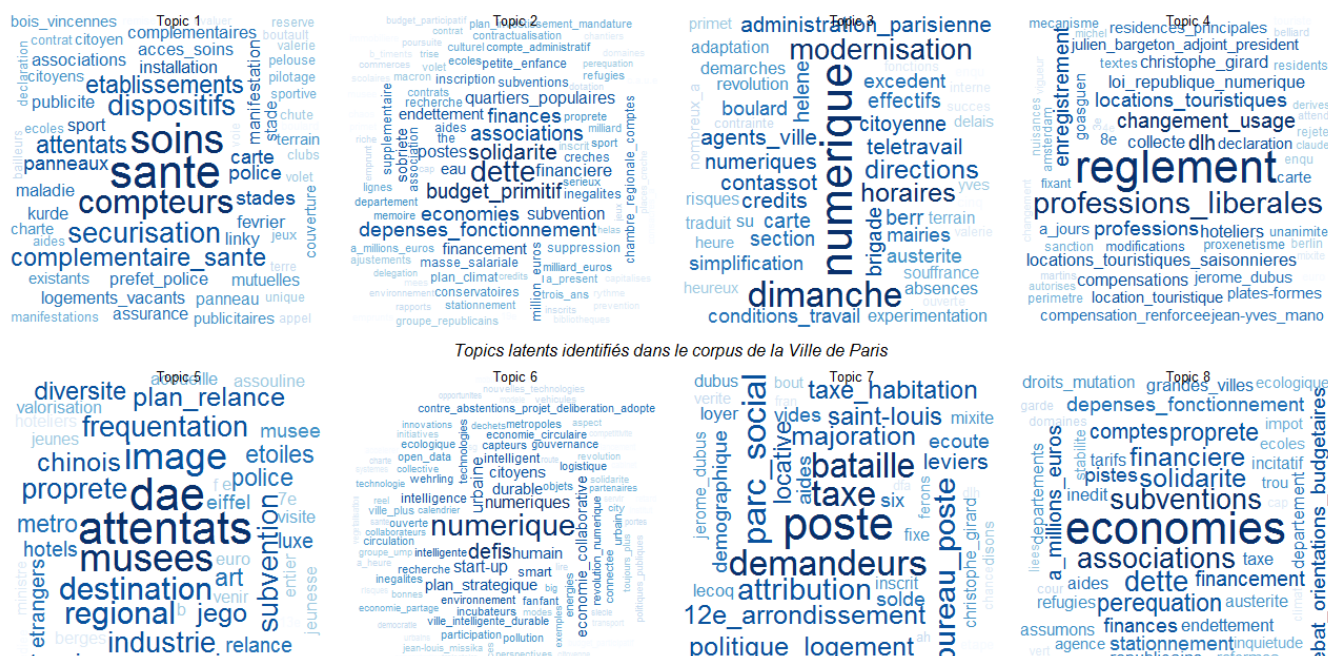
Topic 1

bois_vincennes reserve contrat citoyen complementaires boutault valerie associations acces_soins pelouse citoyens installation pilotage etablissements sportive publicite dispositifs manifestation stade chute ecoles sport attentats soins terrain clubs panneaux carte sante police volet maladie compteurs stades kurde fevrier charte securisation linky jeux aides couverture complementaire_sante terre existants prefet_police mutuelles logements_vacants panneau unique manifestations assurance publicitaires appel

Topic 2

budget_participatif plan_investissement_mandature contrat contractualisation poursuite culturel compte_administratif commerces volet petite_enfance perequation macron inscription subventions refugies contrats quartiers_populaires supplementaire recherche ecoles endettement finances proprete aides milliard sobriete the associations postes solidarite creches eau dette financiere lignes budget_primitif serieux departement inegalites memoire economies subvention depenses_fonctionnement chambre_regionale_comptes a_millions_euros financement suppression ajustements masse_salariale milliard_euros delegation plan_climat a_present environnement conservatoires trois_ans stationnement groupe_republicains million_euros

Topic 3

primet administration_parisienne adaptation modernisation demarches revolution excedent boulard effectifs helene citoyenne agents_ville teletravail numeriques directions contassot numerique horaires risques credits traduit carte berr terrain heure section mairies simplification brigade austerite souffrance heureux dimanche absences conditions_travail experimentation

Topic 4

mecanisme residences_principales julien_bargeton_adjoint_president christophe_girard textes residents loi_republique_numerique locations_touristiques enregistrement changement_usage goasguen 8e collecte dlh declaration reglement carte fixant professions_liberales a_jours professions hoteliers unanimite sanction modifications proxenetisme locations_touristiques_saisonnieres compensations jerome_dubus perimetre location_touristique plates-formes compensation_renforceejean-yves_mano

Topics latents identifiés dans le corpus de la Ville de Paris

Topic 5

diversite accueille assouline valorisation plan_relance frequentation musee hoteliers jeunes chinois image etoiles proprete dae police eiffel 7e metro attentats visite hotels luxe musees art etrangers destination subvention regional jego industrie relance jeunesse

Topic 6

contre_abstentions_projet_deliberation_adopte innovations metropoles open_data economie_circulaire intelligent capteurs gouvernance wehrling citoyens logistique urbaine technologie durable intelligence numeriques numerique ville_plus defis humain recherche start-up smart inegalites plan_strategique environnement fanfant incubateurs economie_collaborative ville_intelligente_durable participation pollution

Topic 7

dubus bout taxe_habitation loyer vides saint-louis mixite majoration ecoute parc_social jerome_dubus demographique locative aides bataille leviers taxe six poste fixe demandeurs bureau_poste christophe_girard attribution inscrit lecoq solde 12e_arrondissement politique logement

Topic 8

droits_mutation grandes_villes ecologique depenses_fonctionnement comptes proprete impot tarifs financiere incitatif pistes solidarite inedit subventions economies a_millions_euros departements associations taxe aides dette financement refugies perequation austerite assumons finances endettement agence stationnement orientations_budgetaires